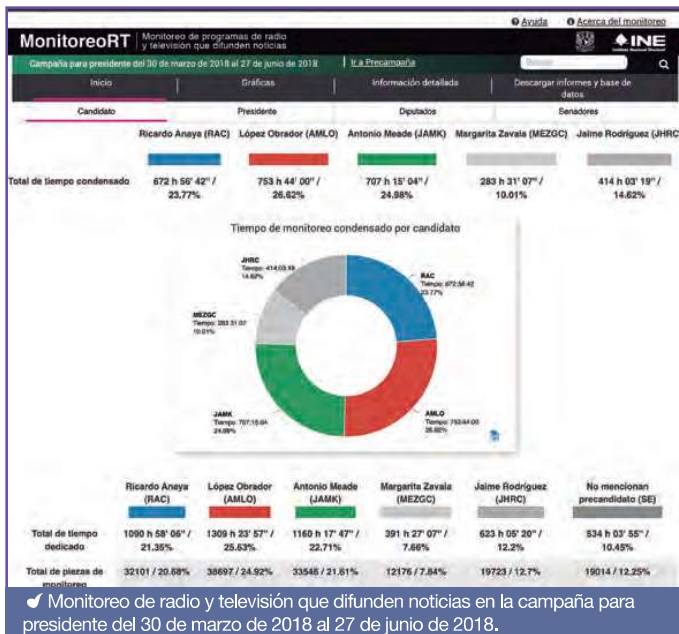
Ayuda   Acerca del monitoreo

MonitoreoRT | Monitoreo de programas de radio y televisión que difunden noticias

INE

Campaña para presidente del 30 de marzo de 2018 al 27 de junio de 2018 | Ir a Precampaña

Buscar

Inicio | Gráficas | Información detallada | Descargar informes y base de datos

Candidato | Presidente | Diputados | Senadores

| | Ricardo Anaya (RAC) | López Obrador (AMLO) | Antonio Meade (JAMK) | Margarita Zavala (MEZGC) | Jaime Rodríguez (JHRC) |
|---|---|---|---|---|---|
| Total de tiempo condensado | 672 h 56' 42" / 23.77% | 753 h 44' 00" / 26.62% | 707 h 15' 04" / 24.98% | 283 h 31' 07" / 10.01% | 414 h 03' 19" / 14.62% |

Tiempo de monitoreo condensado por candidato

RAC Tiempo: 672:56:42 23.77%

AMLO Tiempo: 753:44:00 26.62%

JAMK Tiempo: 707:15:04 24.98%

MEZGC Tiempo: 283:31:07 10.01%

JHRC Tiempo: 414:03:19 14.62%

| | Ricardo Anaya (RAC) | López Obrador (AMLO) | Antonio Meade (JAMK) | Margarita Zavala (MEZGC) | Jaime Rodríguez (JHRC) | No mencionan precandidato (SE) |
|---|---|---|---|---|---|---|
| Total de tiempo dedicado | 1090 h 58' 06" / 21.35% | 1309 h 23' 57" / 25.63% | 1160 h 17' 47" / 22.71% | 391 h 27' 07" / 7.66% | 623 h 05' 20" / 12.2% | 534 h 03' 55" / 10.45% |
| Total de piezas de monitoreo | 32101 / 20.68% | 38697 / 24.92% | 33545 / 21.61% | 12176 / 7.84% | 19723 / 12.7% | 19014 / 12.25% |

Monitoreo de radio y televisión que difunden noticias en la campaña para presidente del 30 de marzo de 2018 al 27 de junio de 2018.